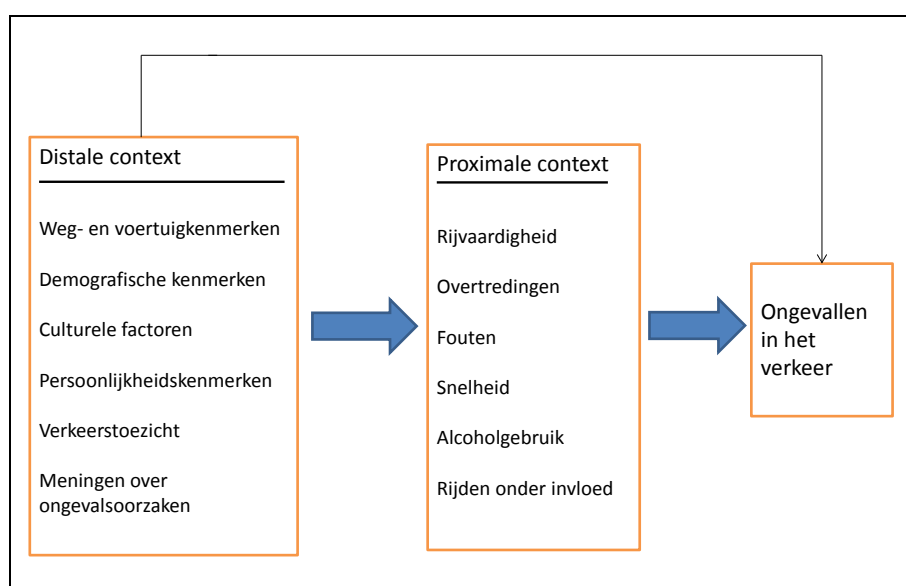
Distale context

Weg- en voertuigkenmerken

Demografische kenmerken

Culturele factoren

Persoonlijkheidskenmerken

Verkeerstoezicht

Meningen over ongevalsoorzaken

Proximale context

Rijvaardigheid

Overtredingen

Fouten

Snelheid

Alcoholgebruik

Rijden onder invloed

Ongevallen in het verkeer